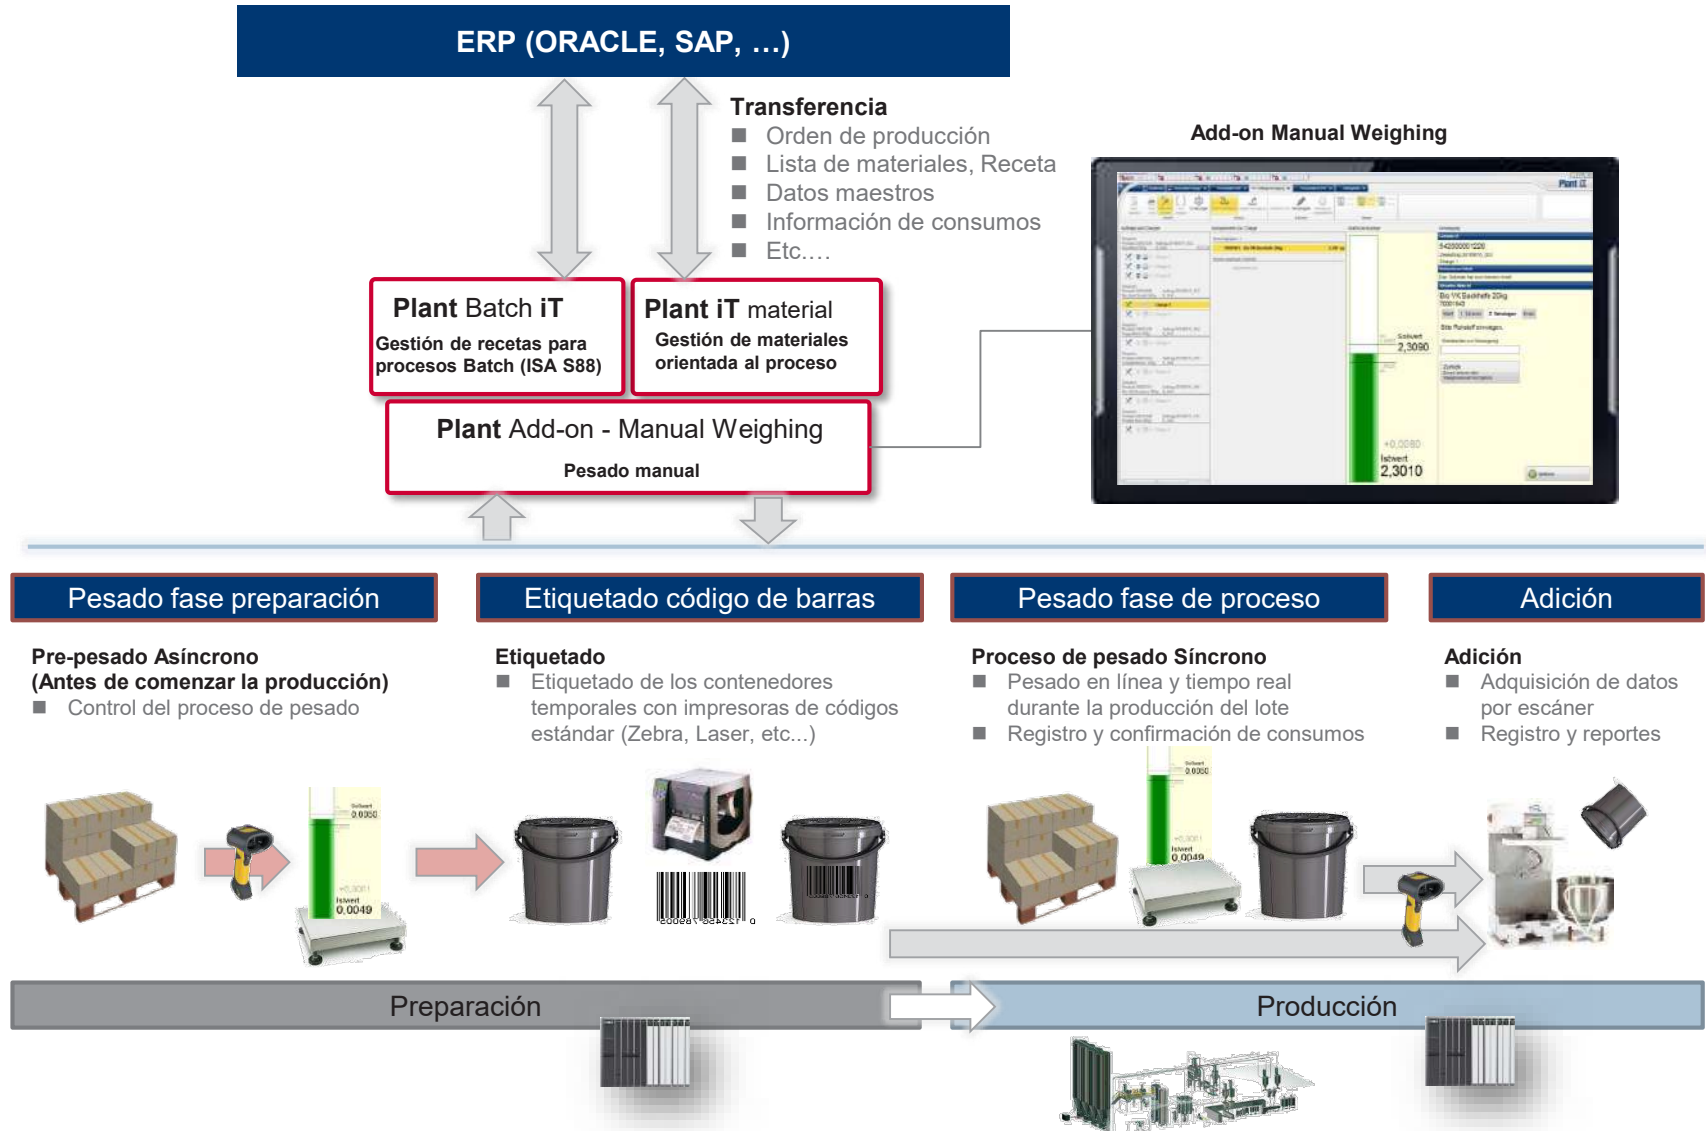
ERP (ORACLE, SAP, ...)

Transferencia
Orden de producción
Lista de materiales, Receta
Datos maestros
Información de consumos
Etc.…

Add-on Manual Weighing

Plant Batch iT
Gestión de recetas para procesos Batch (ISA S88)

Plant iT material
Gestión de materiales orientada al proceso

Plant Add-on - Manual Weighing
Pesado manual

Sollwert 2,3090
Istwert 2,3010

Pesado fase preparación

Etiquetado código de barras

Pesado fase de proceso

Adición

Pre-pesado Asíncrono
(Antes de comenzar la producción)
Control del proceso de pesado

Etiquetado
Etiquetado de los contenedores temporales con impresoras de códigos estándar (Zebra, Laser, etc...)

Proceso de pesado Síncrono
Pesado en línea y tiempo real durante la producción del lote
Registro y confirmación de consumos

Adición
Adquisición de datos por escáner
Registro y reportes

Sollwert 0,0050
Istwert 0,0049

Sollwert 0,0050
Istwert 0,0049

Preparación

Producción